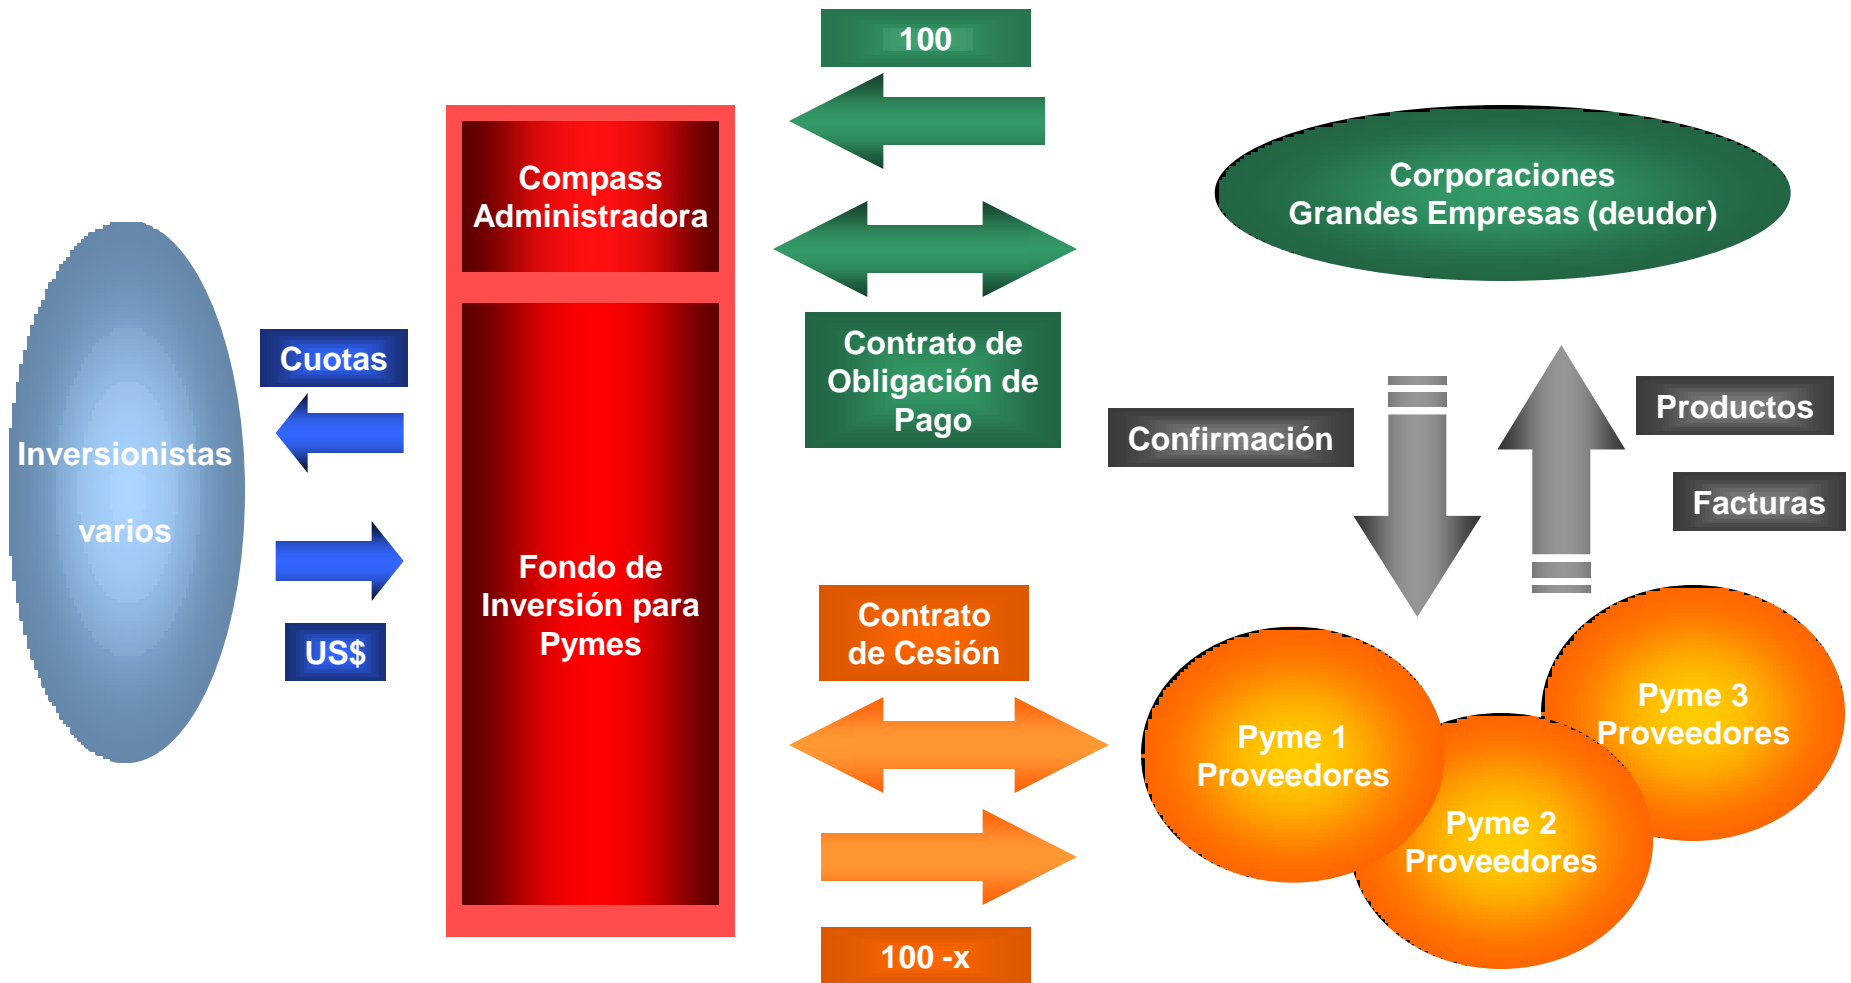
100

Compass Administradora

Corporaciones Grandes Empresas (deudor)

Cuotas

Contrato de Obligación de Pago

Inversionistas

varios

Confirmación

Productos

Facturas

Fondo de Inversión para Pymes

US$

Contrato de Cesión

Pyme 3 Proveedores

Pyme 1 Proveedores

Pyme 2 Proveedores

100 -x